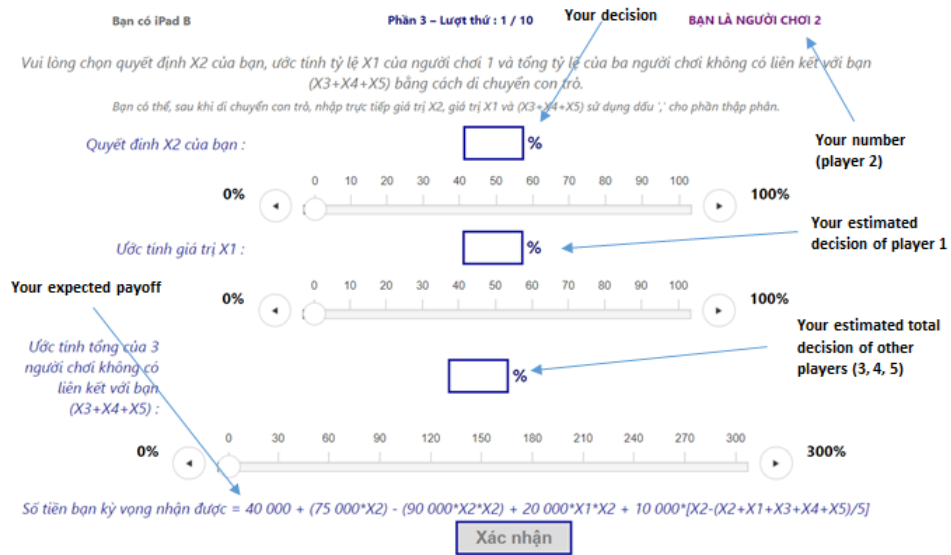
Bạn có iPad 8

Phần 3 – Lượt thứ : 1 / 10

Your decision

BẠN LÀ NGƯỜI CHƠI 2

Vui lòng chọn quyết định X2 của bạn, ước tính tỷ lệ X1 của người chơi 1 và tổng tỷ lệ của ba người chơi không có liên kết với bạn (X3+X4+X5) bằng cách di chuyển con trỏ.

Bạn có thể, sau khi di chuyển con trỏ, nhập trực tiếp giá trị X2, giá trị X1 và (X3+X4+X5) sử dụng dấu ',' cho phần thập phân.

Your number (player 2)

Quyết định X2 của bạn :

%

0%

0 10 20 30 40 50 60 70 80 90 100

100%

Your estimated decision of player 1

Ước tính giá trị X1 :

%

Your expected payoff

0%

0 10 20 30 40 50 60 70 80 90 100

100%

Your estimated total decision of other players (3, 4, 5)

Ước tính tổng của 3 người chơi không có liên kết với bạn (X3+X4+X5) :

%

0%

0 30 60 90 120 150 180 210 240 270 300

300%

Số tiền bạn kỳ vọng nhận được = 40 000 + (75 000*X2) - (90 000*X2*X2) + 20 000*X1*X2 + 10 000*[X2-(X2+X1+X3+X4+X5)/5]

Xác nhận